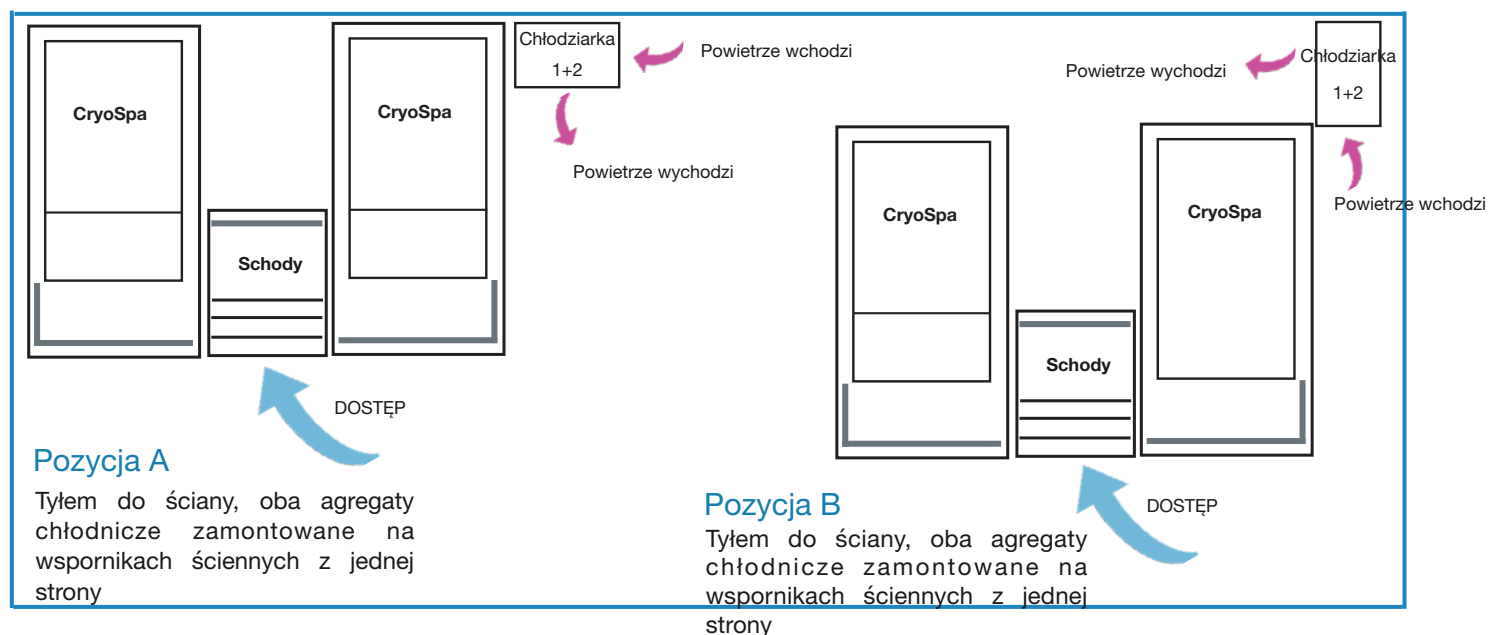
CryoSpa

Schody

CryoSpa

Chłodziarka 1+2

Powietrze wchodzi

Powietrze wychodzi

DOSTĘP

Pozycja A

Tyłem do ściany, oba agregaty chłodnicze zamontowane na wspornikach ściennych z jednej strony

Powietrze wychodzi

Chłodziarka 1+2

Powietrze wchodzi

CryoSpa

Schody

CryoSpa

DOSTĘP

Pozycja B

Tyłem do ściany, oba agregaty chłodnicze zamontowane na wspornikach ściennych z jednej strony